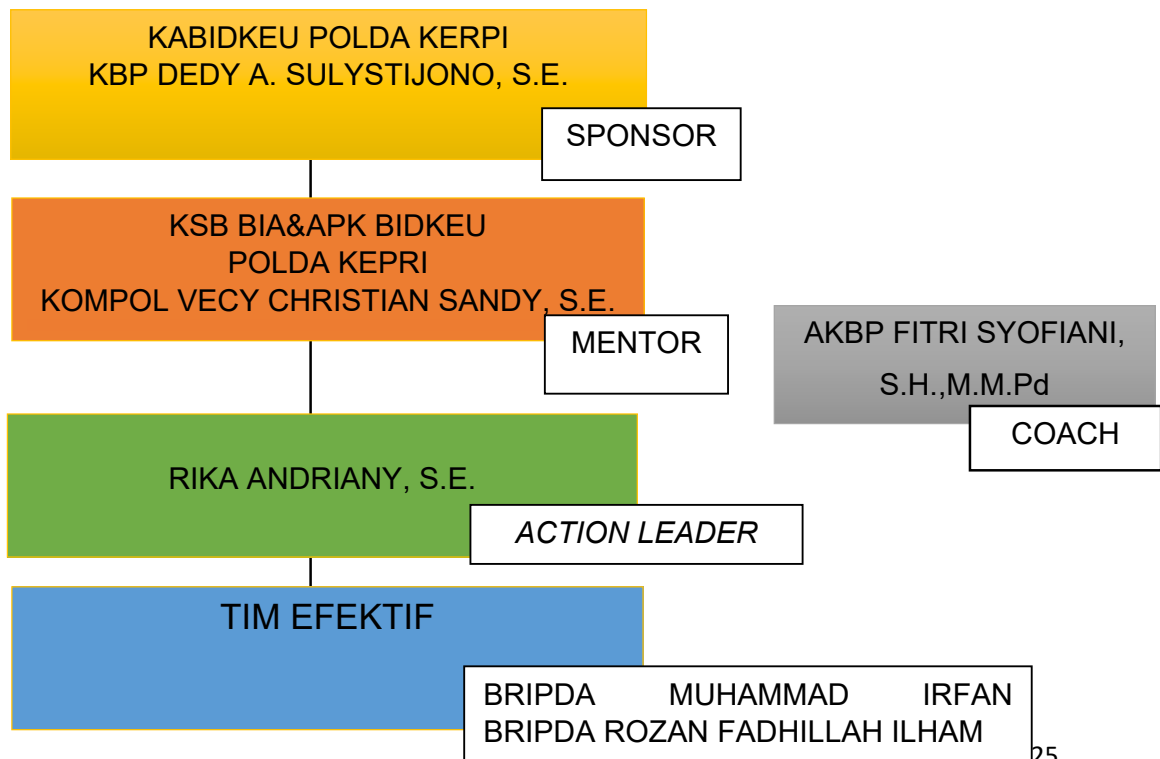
KABIDKEU POLDA KERPI
KBP DEDY A. SULYSTIJONO, S.E.

SPONSOR

KSB BIA&APK BIDKEU
POLDA KEPRI
KOMPOL VECY CHRISTIAN SANDY, S.E.

MENTOR

AKBP FITRI SYOFIANI, S.H.,M.M.Pd

COACH

RIKA ANDRIANY, S.E.

ACTION LEADER

TIM EFEKTIF

BRIPDA MUHAMMAD IRFAN
BRIPDA ROZAN FADHILLAH ILHAM

25